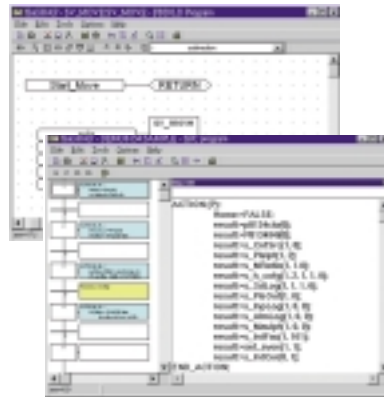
Start_Move
RETURN
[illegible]
ACTION(P):
Busy:=FALSE;
result:=p0Check(0);
result:=PREMAN(0);
result:=s_OnOff(1, 0);
result:=s_Phasel(1, 0);
result:=s_InitsetV(1, 1, 0);
result:=s_h_config(1, 2, 1, 1, 0);
result:=s_InitLoop(1, 1, 1, 0);
result:=s_PhiOut(1, 0);
result:=s_AxLoop(1, 0, 0);
result:=s_Intloop(1, 0, 0);
result:=s_Manual(1, 0, 0);
result:=s_IndPos(1, 1, 10);
result:=s_Auto(1, 0);
result:=s_Refpoint(1, 0);
END_ACTION